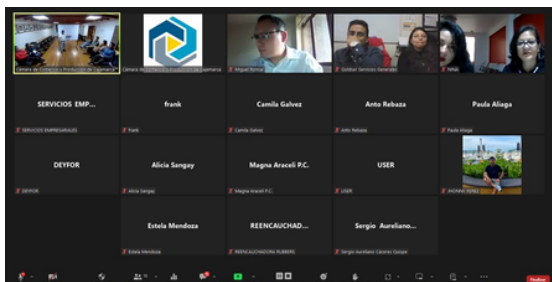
Cámara de Comercio y Producción de Cajamarca
Cámara de Comercio y Producción de Cajamarca
Miguel Roncal
Outdoor Servicios Generales
NINA

SERVICIOS EMP...
SERVICIOS EMPRESARIALES
frank
frank
Camila Galvez
Camila Galvez
Anto Rebaza
Anto Rebaza
Paula Aliaga
Paula Aliaga

DEYFOR
DEYFOR
Alicia Sangay
Alicia Sangay
Magna Araceli P.C.
Magna Araceli P.C.
USER
USER
JHONNY PEREZ

Estela Mendoza
Estela Mendoza
REENCAUCHAD...
REENCAUCHADORA RUBBERS
Sergio Aureliano...
Sergio Aureliano Cáceres Quispe

Finalizar